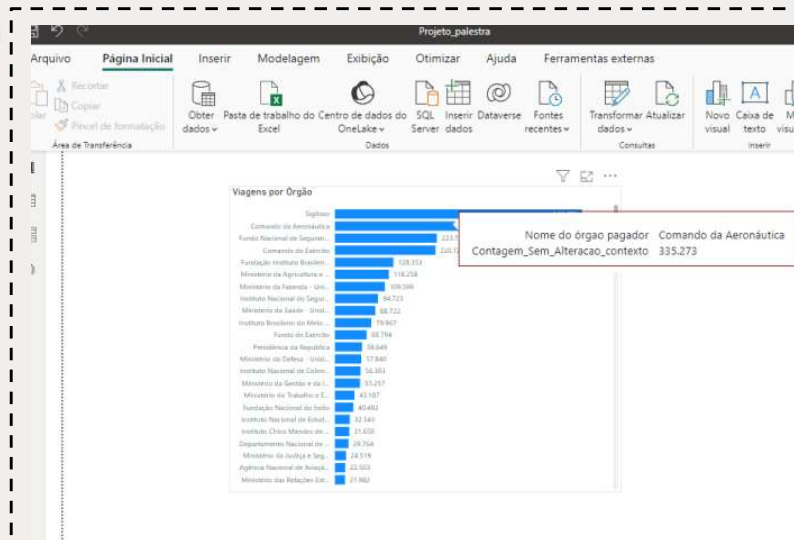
Projeto_palestra

Arquivo Página Inicial Inserir Modelagem Exibição Otimizar Ajuda Ferramentas externas

Recortar
Copiar
Pincel de formatação
Área de Transferência

Obter dados
Pasta de trabalho do Excel
Centro de dados do OneLake
SQL Server
Inserir dados
Dataverse
Fontes recentes
Dados

Transformar dados
Atualizar
Consultas

Novo visual
Caixa de texto
Inserir

Viagens por Órgão

Sigiloso
Comando da Aeronáutica
Fundo Nacional de Seguran...
Comando do Exército
Fundação Instituto Brasilei...
Ministério da Agricultura e ...
Ministério da Fazenda - Uni...
Instituto Nacional do Segur...
Ministério da Saúde - Unid...
Instituto Brasileiro do Meio ...
Fundo do Exército
Presidência da República
Ministério da Defesa - Unid...
Instituto Nacional de Coloni...
Ministério da Gestão e da I...
Ministério do Trabalho e E...
Fundação Nacional do Índio
Instituto Nacional do Estud...
Instituto Chico Mendes de ...
Departamento Nacional de ...
Ministério da Justiça e Seg...
Agência Nacional de Aviaçã...
Ministério das Relações Ext...

223.7
220.7
128.353
118.258
109.596
94.723
88.722
79.867
66.794
59.649
57.840
56.383
55.257
43.107
40.492
32.563
31.658
29.764
24.519
22.503
21.982

Nome do órgao pagador Comando da Aeronáutica
Contagem_Sem_Alteracao_contexto 335.273